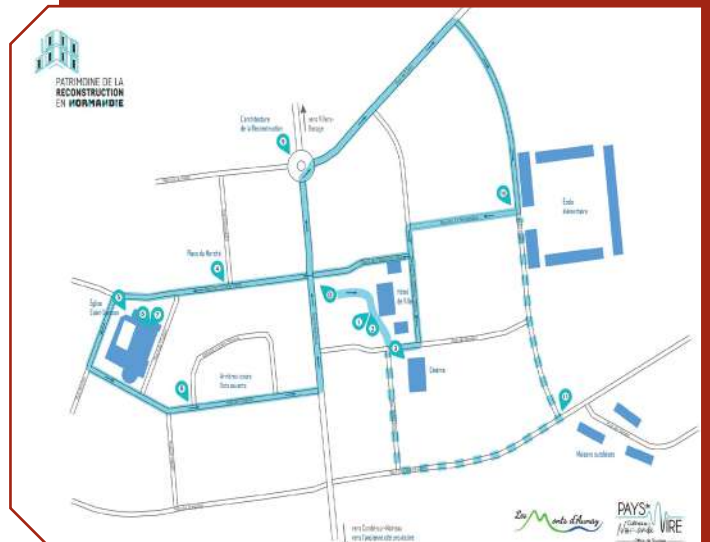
PATRIMOINE DE LA RECONSTRUCTION EN NORMANDIE

L'architecture de la Reconstruction

vers Villers-Bocage

Place du Marché

Église Saint-Sauveur

Hôtel de Ville

Cinéma

École élémentaire

Maisons suédoises

vers Condé-sur-Noireau

Les Monts d'Aunay

PAYS DE VIRE